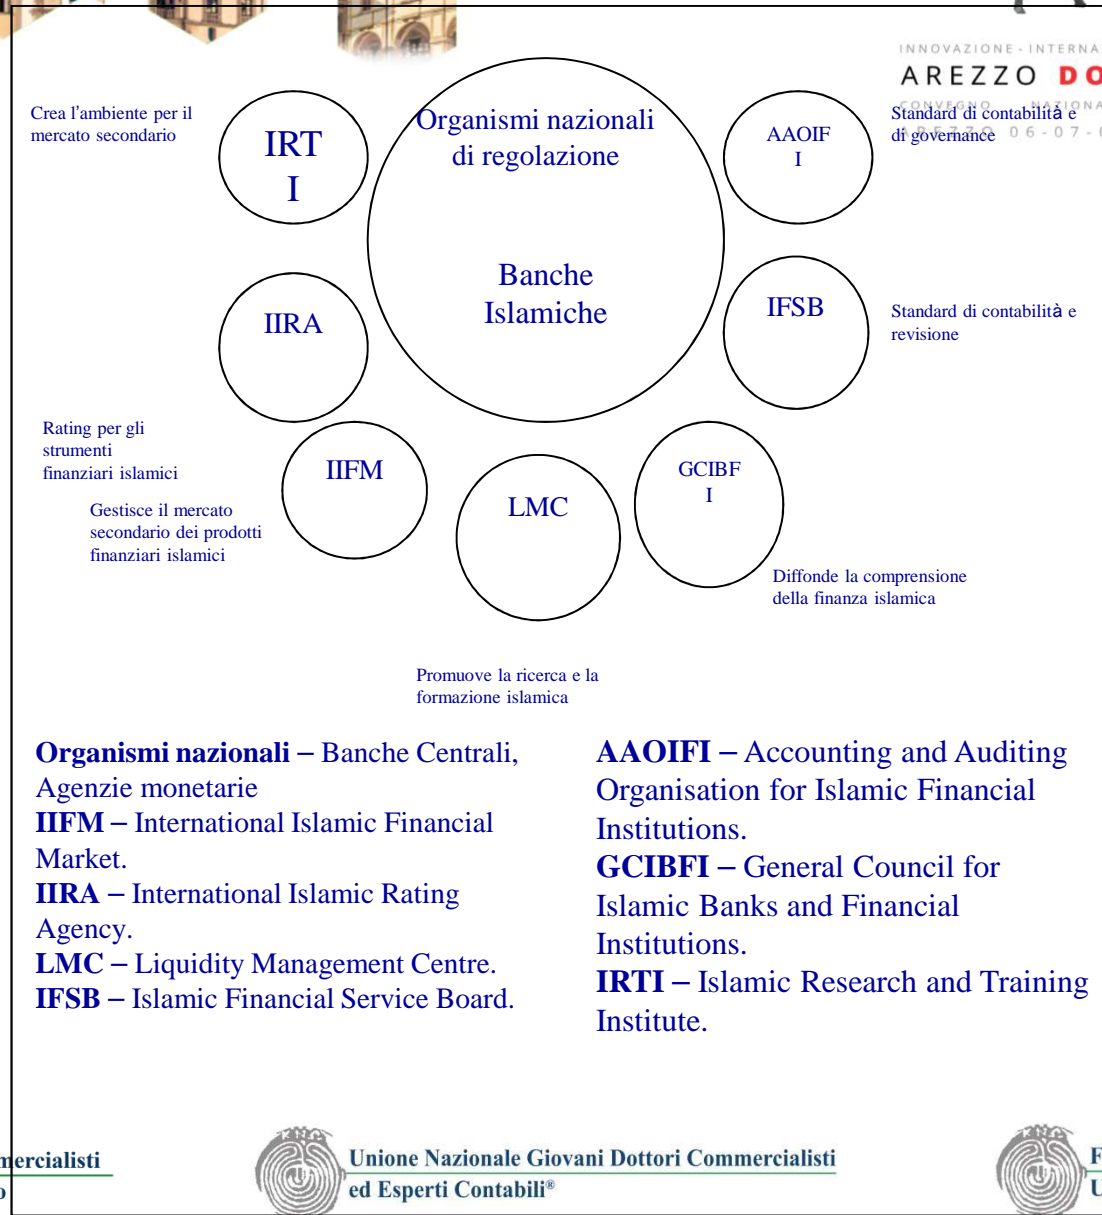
INNOVAZIONE - INTERNA
AREZZO DO
CONVEGNO NAZIONA
AREZZO 06-07-

Crea l'ambiente per il mercato secondario

IRTI

Organismi nazionali di regolazione

Banche Islamiche

AAOIFI

Standard di contabilità e di governance

IIRA

IFSB

Standard di contabilità e revisione

Rating per gli strumenti finanziari islamici

IIFM

LMC

GCIBFI

Gestisce il mercato secondario dei prodotti finanziari islamici

Diffonde la comprensione della finanza islamica

Promuove la ricerca e la formazione islamica

**Organismi nazionali** – Banche Centrali, Agenzie monetarie
**IIFM** – International Islamic Financial Market.
**IIRA** – International Islamic Rating Agency.
**LMC** – Liquidity Management Centre.
**IFSB** – Islamic Financial Service Board.

**AAOIFI** – Accounting and Auditing Organisation for Islamic Financial Institutions.
**GCIBFI** – General Council for Islamic Banks and Financial Institutions.
**IRTI** – Islamic Research and Training Institute.

ercialisti
o

Unione Nazionale Giovani Dottori Commercialisti ed Esperti Contabili®

F
U